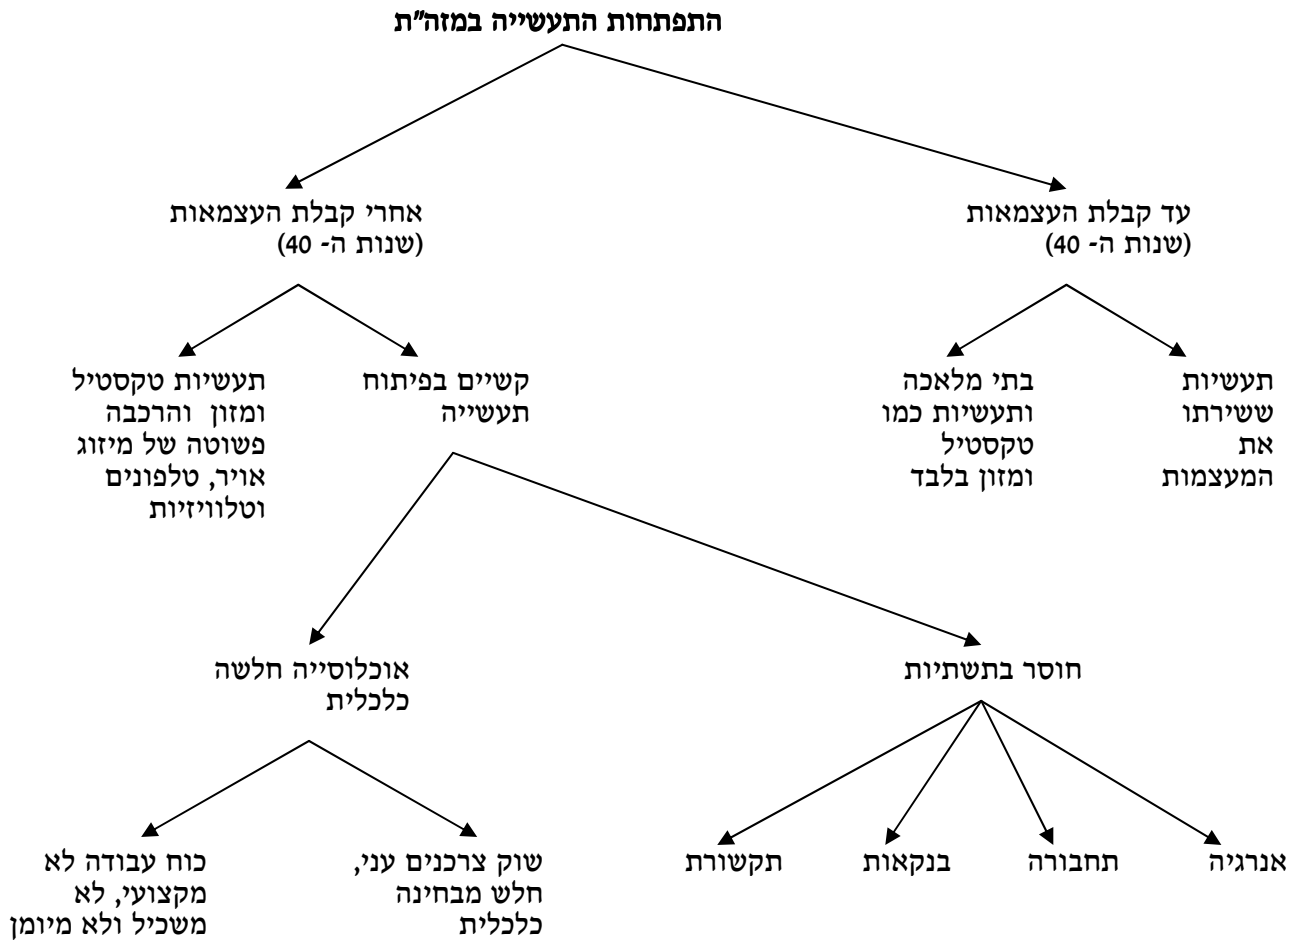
התפתחות התעשייה במזה"ת

עד קבלת העצמאות
(שנות ה- 40)

אחרי קבלת העצמאות
(שנות ה- 40)

תעשיות ששירתו את המעצמות

בתי מלאכה ותעשיות כמו טקסטיל ומזון בלבד

קשיים בפיתוח תעשייה

תעשיות טקסטיל ומזון והרכבה פשוטה של מיזוג אויר, טלפונים וטלוויזיות

חוסר בתשתיות

אוכלוסייה חלשה כלכלית

אנרגיה

תחבורה

בנקאות

תקשורת

שוק צרכנים עני, חלש מבחינה כלכלית

כוח עבודה לא מקצועי, לא משכיל ולא מיומן